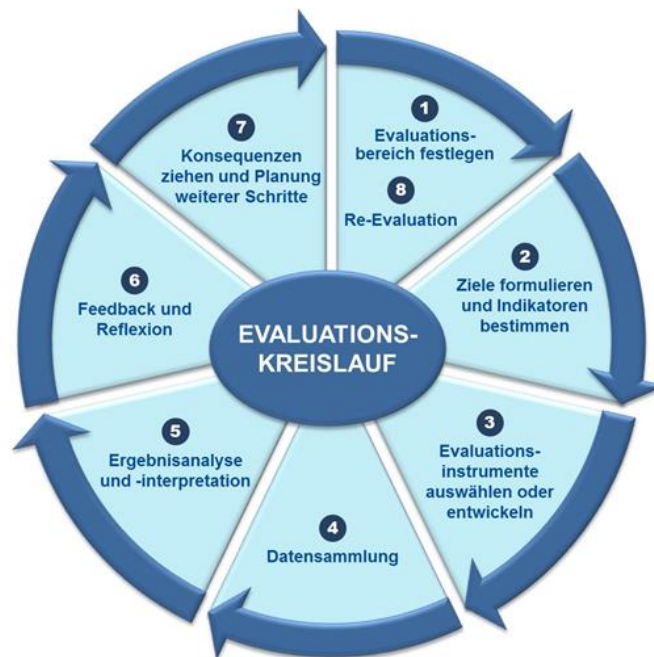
EVALUATIONS-KREISLAUF

1
Evaluations-bereich festlegen

8
Re-Evaluation

2
Ziele formulieren und Indikatoren bestimmen

3
Evaluations-instrumente auswählen oder entwickeln

4
Datensammlung

5
Ergebnisanalyse und -interpretation

6
Feedback und Reflexion

7
Konsequenzen ziehen und Planung weiterer Schritte